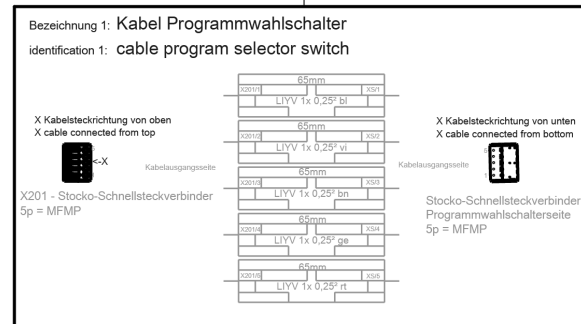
Bezeichnung 1: Kabel Programmwahlschalter
identification 1: cable program selector switch

X Kabelsteckrichtung von oben
X cable connected from top

<-X

X201 - Stocko-Schnellsteckverbinder
5p = MFMP

Kabelausgangsseite

65mm
X201/1 XS/1
LIYV 1x 0,25² bl

65mm
X201/2 XS/2
LIYV 1x 0,25² vi

65mm
X201/3 XS/3
LIYV 1x 0,25² bn

65mm
X201/4 XS/4
LIYV 1x 0,25² ge

65mm
X201/5 XS/5
LIYV 1x 0,25² rt

Kabelausgangsseite

X Kabelsteckrichtung von unten
X cable connected from bottom

Stocko-Schnellsteckverbinder
Programmwahlschalterseite
5p = MFMP